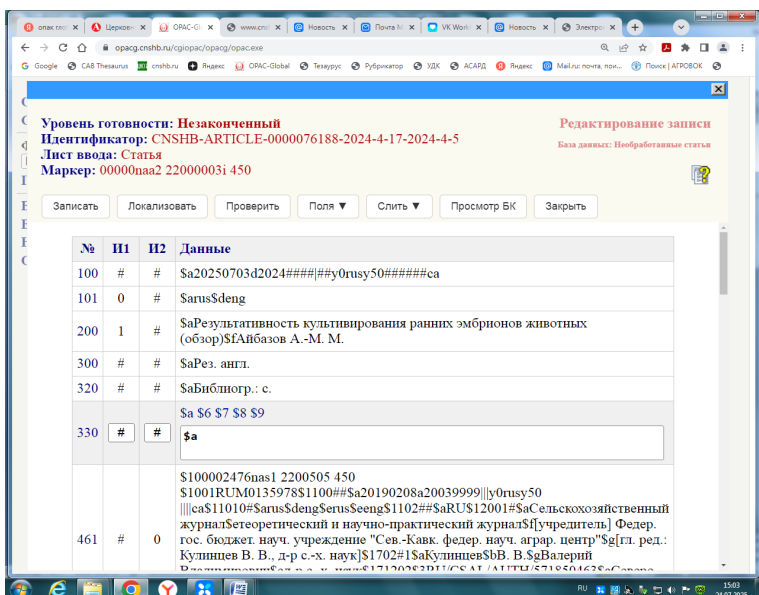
опак.глоб | Церковн | OPAC-Gl | www.cn | Новость | Почта M | VK Work | Новость | Электро

opacg.cnshb.ru/cgiopac/opacg/opac.exe

Google | CAB Thesaurus | cnshb.ru | Яндекс | OPAC-Global | Тезаурус | Рубрикатор | УДК | АСАРД | Яндекс | Mail.ru: почта, поис... | Поиск | АГРОВОК

Уровень готовности: Незаконченный
Идентификатор: CNSHB-ARTICLE-0000076188-2024-4-17-2024-4-5
Лист ввода: Статья
Маркер: 00000naa2 22000003i 450

Редактирование записи
База данных: Необработанные статьи

Записать | Локализовать | Проверить | Поля ▼ | Слить ▼ | Просмотр БК | Закрыть

| № | И1 | И2 | Данные |
|---|---|---|---|
| 100 | # | # | $a20250703d2024####\|\|##y0rusy50######ca |
| 101 | 0 | # | $arus$deng |
| 200 | 1 | # | $aРезультативность культивирования ранних эмбрионов животных (обзор)$fАйбазов А.-М. М. |
| 300 | # | # | $aРез. англ. |
| 320 | # | # | $aБиблиогр.: с. |
| 330 | # | # | $a $6 $7 $8 $9 $a |
| 461 | # | 0 | $100002476nas1 2200505 450 $1001RUM0135978$1100##$a20190208a20039999\|\|\|y0rusy50\|\|\|\|ca$11010#$arus$deng$erus$eeng$1102##$aRU$12001#$aСельскохозяйственный журнал$eтеоретический и научно-практический журнал$f[учредитель] Федер. гос. бюджет. науч. учреждение "Сев.-Кавк. федер. науч. аграр. центр"$g[гл. ред.: Кулинцев В. В., д-р с.-х. наук]$1702#1$aКулинцев$bВ. В.$gВалерий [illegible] |

RU 15:03